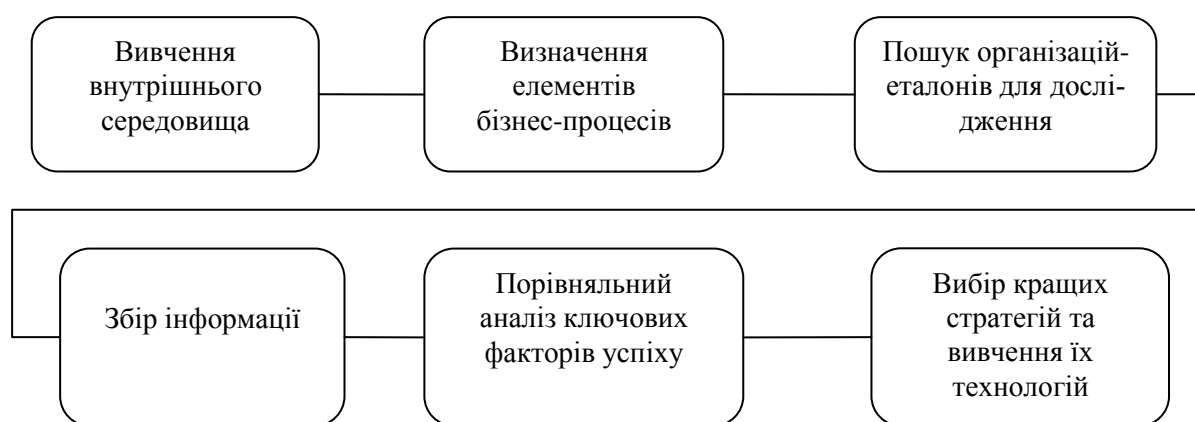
Вивчення внутрішнього середовища

Визначення елементів бізнес-процесів

Пошук організацій-еталонів для дослідження

Збір інформації

Порівняльний аналіз ключових факторів успіху

Вибір кращих стратегій та вивчення їх технологій